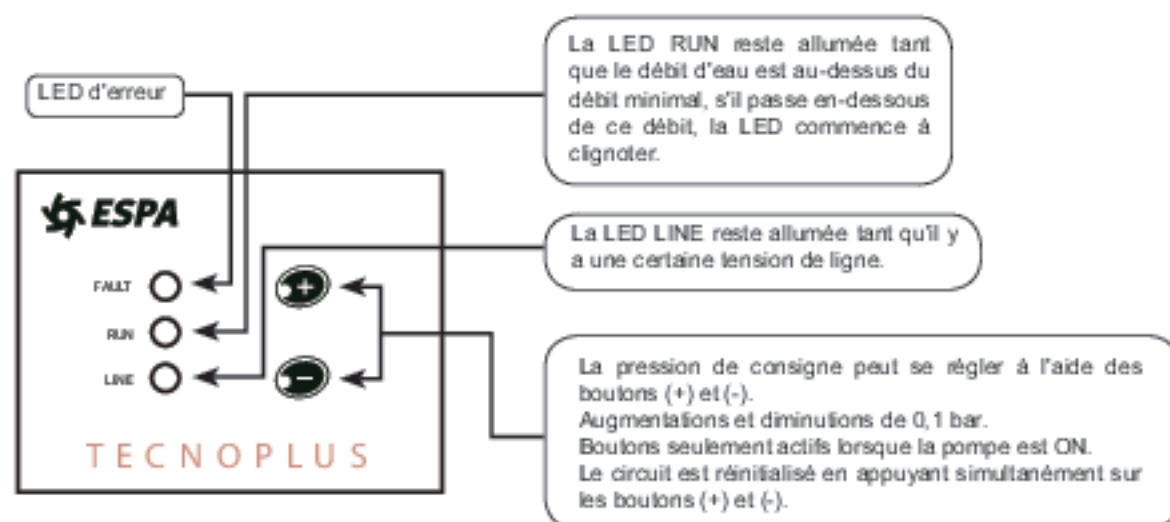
LED d'erreur

La LED RUN reste allumée tant que le débit d'eau est au-dessus du débit minimal, s'il passe en-dessous de ce débit, la LED commence à clignoter.

ESPA

FAULT

RUN

LINE

La LED LINE reste allumée tant qu'il y a une certaine tension de ligne.

+

-

La pression de consigne peut se régler à l'aide des boutons (+) et (-).
Augmentations et diminutions de 0,1 bar.
Boutons seulement actifs lorsque la pompe est ON.
Le circuit est réinitialisé en appuyant simultanément sur les boutons (+) et (-).

TECNOPLUS